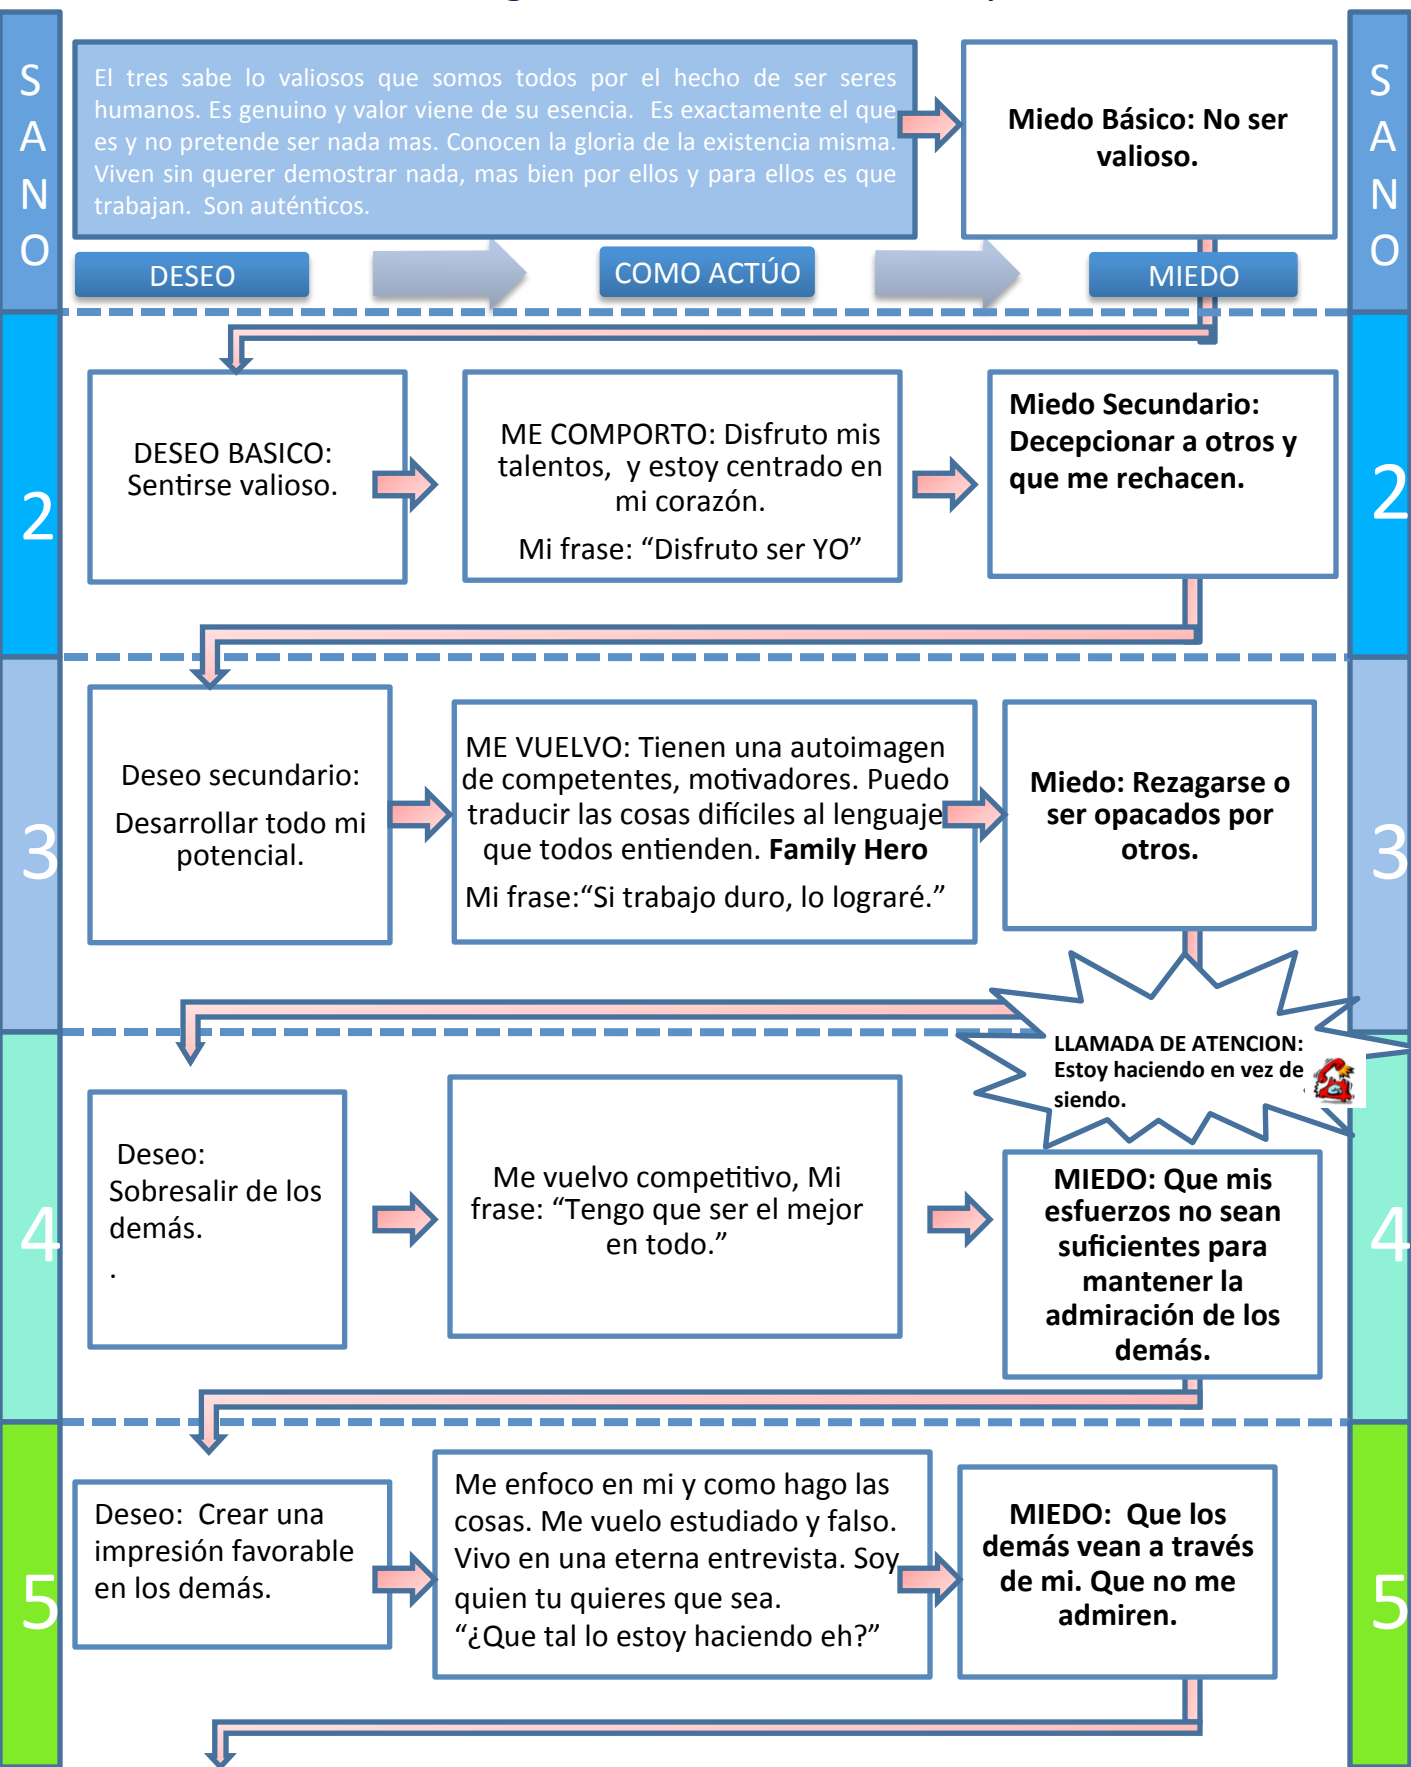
SANO

El tres sabe lo valiosos que somos todos por el hecho de ser seres humanos. Es genuino y valor viene de su esencia. Es exactamente el que es y no pretende ser nada mas. Conocen la gloria de la existencia misma. Viven sin querer demostrar nada, mas bien por ellos y para ellos es que trabajan. Son auténticos.

Miedo Básico: No ser valioso.

DESEO

COMO ACTÚO

MIEDO

SANO

2

DESEO BASICO: Sentirse valioso.

ME COMPORTO: Disfruto mis talentos, y estoy centrado en mi corazón.

Mi frase: "Disfruto ser YO"

Miedo Secundario: Decepcionar a otros y que me rechacen.

2

3

Deseo secundario:

Desarrollar todo mi potencial.

ME VUELVO: Tienen una autoimagen de competentes, motivadores. Puedo traducir las cosas difíciles al lenguaje que todos entienden. **Family Hero**

Mi frase:"Si trabajo duro, lo lograré."

Miedo: Rezagarse o ser opacados por otros.

3

LLAMADA DE ATENCION: Estoy haciendo en vez de siendo.

4

Deseo: Sobresalir de los demás.

.

Me vuelvo competitivo, Mi frase: "Tengo que ser el mejor en todo."

MIEDO: Que mis esfuerzos no sean suficientes para mantener la admiración de los demás.

4

5

Deseo: Crear una impresión favorable en los demás.

Me enfoco en mi y como hago las cosas. Me vuelo estudiado y falso. Vivo en una eterna entrevista. Soy quien tu quieres que sea.
"¿Que tal lo estoy haciendo eh?"

MIEDO: Que los demás vean a través de mi. Que no me admiren.

5